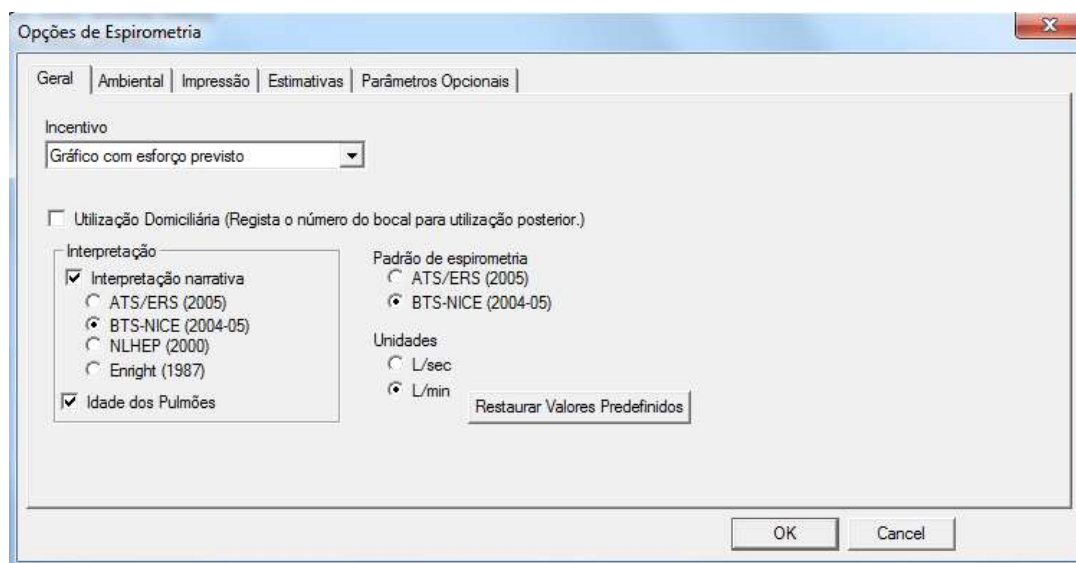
Opções de Espirometria

Geral | Ambiental | Impressão | Estimativas | Parâmetros Opcionais

Incentivo
Gráfico com esforço previsto

Utilização Domiciliária (Regista o número do bocal para utilização posterior.)

Interpretação
Interpretação narrativa
ATS/ERS (2005)
BTS-NICE (2004-05)
NLHEP (2000)
Enright (1987)
Idade dos Pulmões

Padrão de espirometria
ATS/ERS (2005)
BTS-NICE (2004-05)

Unidades
L/sec
L/min

Restaurar Valores Predefinidos

OK
Cancel